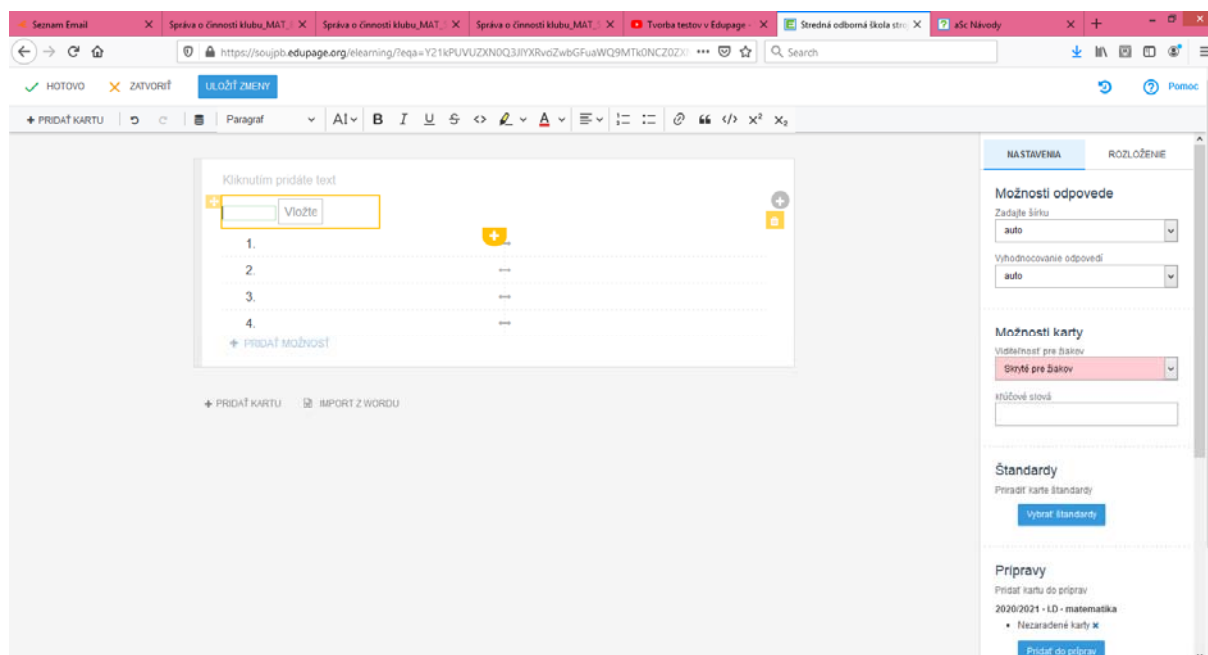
Seznam Email | Správa o činnosti klubu_MAT_ | Správa o činnosti klubu_MAT_ | Správa o činnosti klubu_MAT_ | Tvorba testov v Edupage - | Stredná odborná škola stro | aSc Návody

https://soujpb.edupage.org/elearning/?eqa=Y21kPUVUZXN0Q3JlYXRvciZwbGFuaWQ9MTk0NCZ0ZX ••• Search

✓ HOTOVO ✕ ZATVORIŤ ULOŽIŤ ZMENY Pomoc

+ PRIDAŤ KARTU Paragraf AI B I U S x² x₂

Kliknutím pridáte text

Vložte

1.
2.
3.
4.

+ PRIDAŤ MOŽNOSŤ

+ PRIDAŤ KARTU IMPORT Z WORDU

NASTAVENIA ROZLOŽENIE

Možnosti odpovede

Zadajte šírku
auto

Vyhodnocovanie odpovedí
auto

Možnosti karty

Viditeľnosť pre žiakov
Skryté pre žiakov

Kľúčové slová

Štandardy

Priradiť karte štandardy

Vybrať štandardy

Prípravy

Pridať kartu do príprav

2020/2021 - LD - matematika

• Nezaradené karty ✖

Pridať do príprav